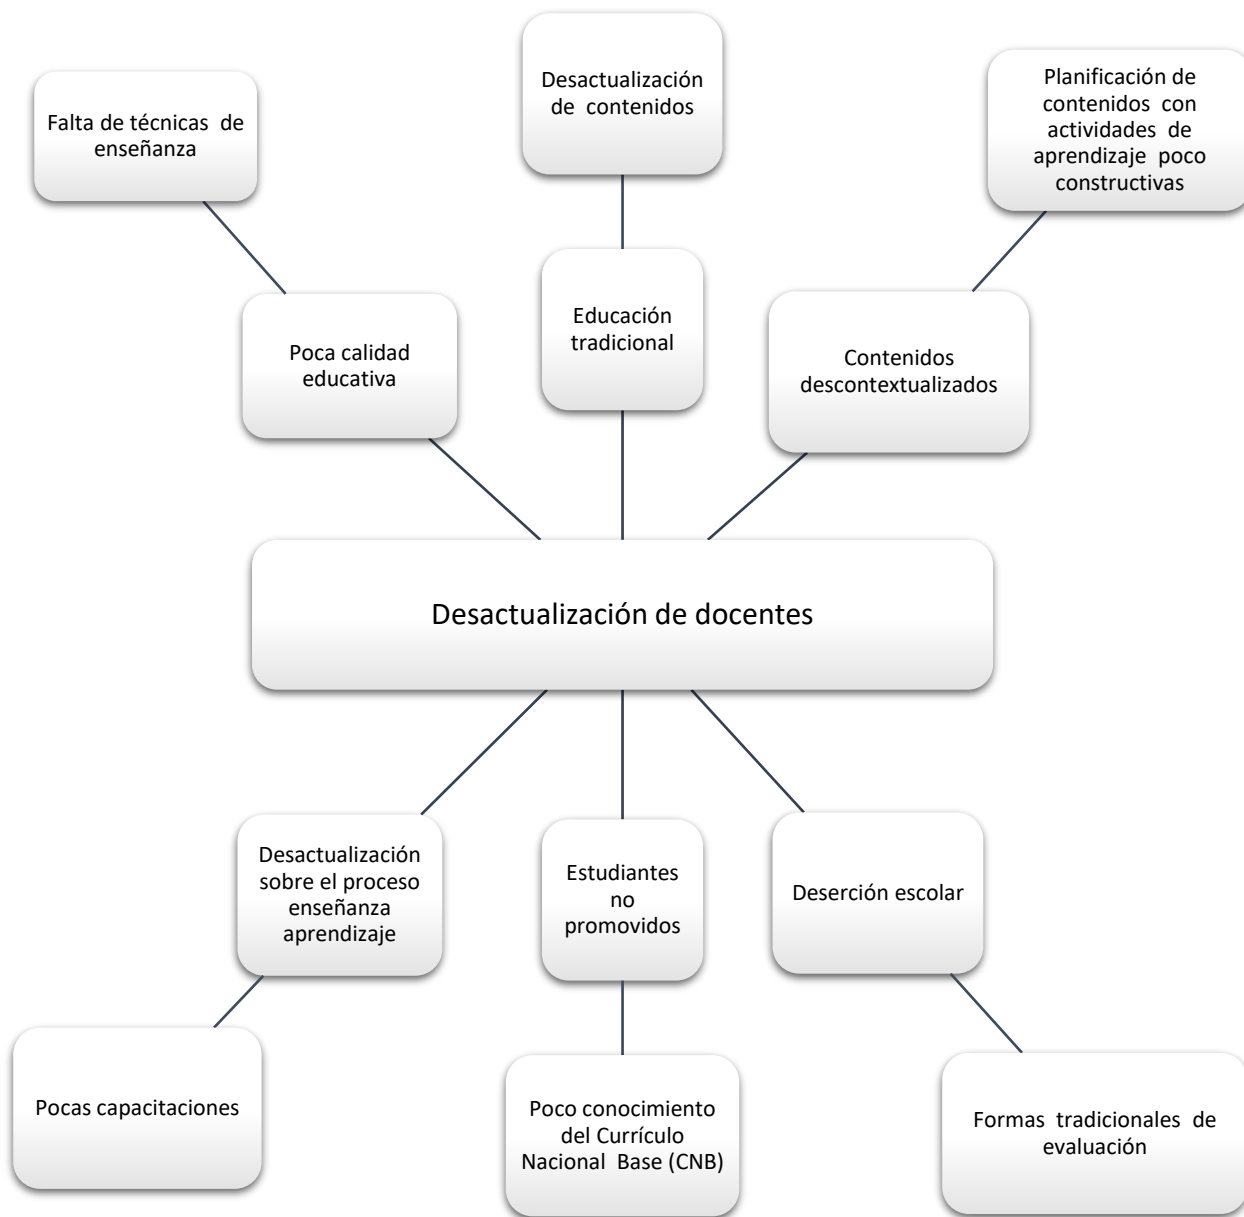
Falta de técnicas de enseñanza

Desactualización de contenidos

Planificación de contenidos con actividades de aprendizaje poco constructivas

Poca calidad educativa

Educación tradicional

Contenidos descontextualizados

Desactualización de docentes

Desactualización sobre el proceso enseñanza aprendizaje

Estudiantes no promovidos

Deserción escolar

Pocas capacitaciones

Poco conocimiento del Currículo Nacional Base (CNB)

Formas tradicionales de evaluación